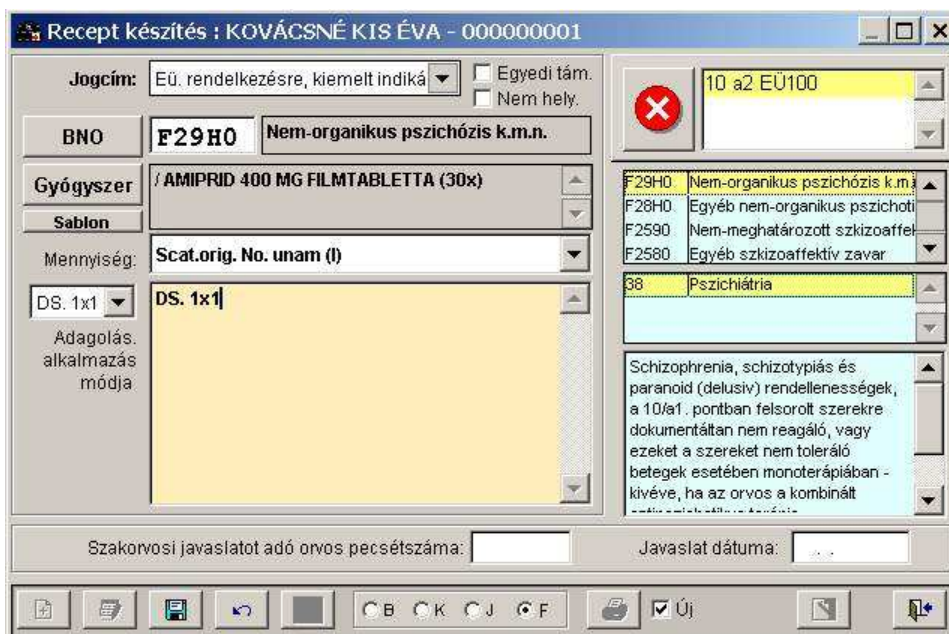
Recept készítés : KOVÁCSNÉ KIS ÉVA - 000000001

Jogcím: Eü. rendelkezésre, kiemelt indiká
Egyedi tám.
Nem hely.

10 a2 EÜ100

BNO F29H0 Nem-organikus pszichózis k.m.n.

Gyógyszer / AMIPRID 400 MG FILMTABLETTA (30x)
Sablon

| | |
|---|---|
| F29H0 | Nem-organikus pszichózis k.m. |
| F28H0 | Egyéb nem-organikus pszichoti |
| F2590 | Nem-meghatározott szkizoaffek |
| F2580 | Egyéb szkizoaffektív zavar |

Mennyiség: Scat.orig. No. unam (I)

| | |
|---|---|
| 38 | Pszichiátria |

DS. 1x1
DS. 1x1
Adagolás. alkalmazás módja

Schizophrenia, schizotypiás és paranoid (delusiv) rendellenességek, a 10/a1. pontban felsorolt szerekre dokumentáltan nem reagáló, vagy ezeket a szereket nem toleráló betegek esetében monoterápiában - kivéve, ha az orvos a kombinált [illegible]

Szakorvosi javaslatot adó orvos pecsétszáma:
Javaslat dátuma: . .

B K J F
Új